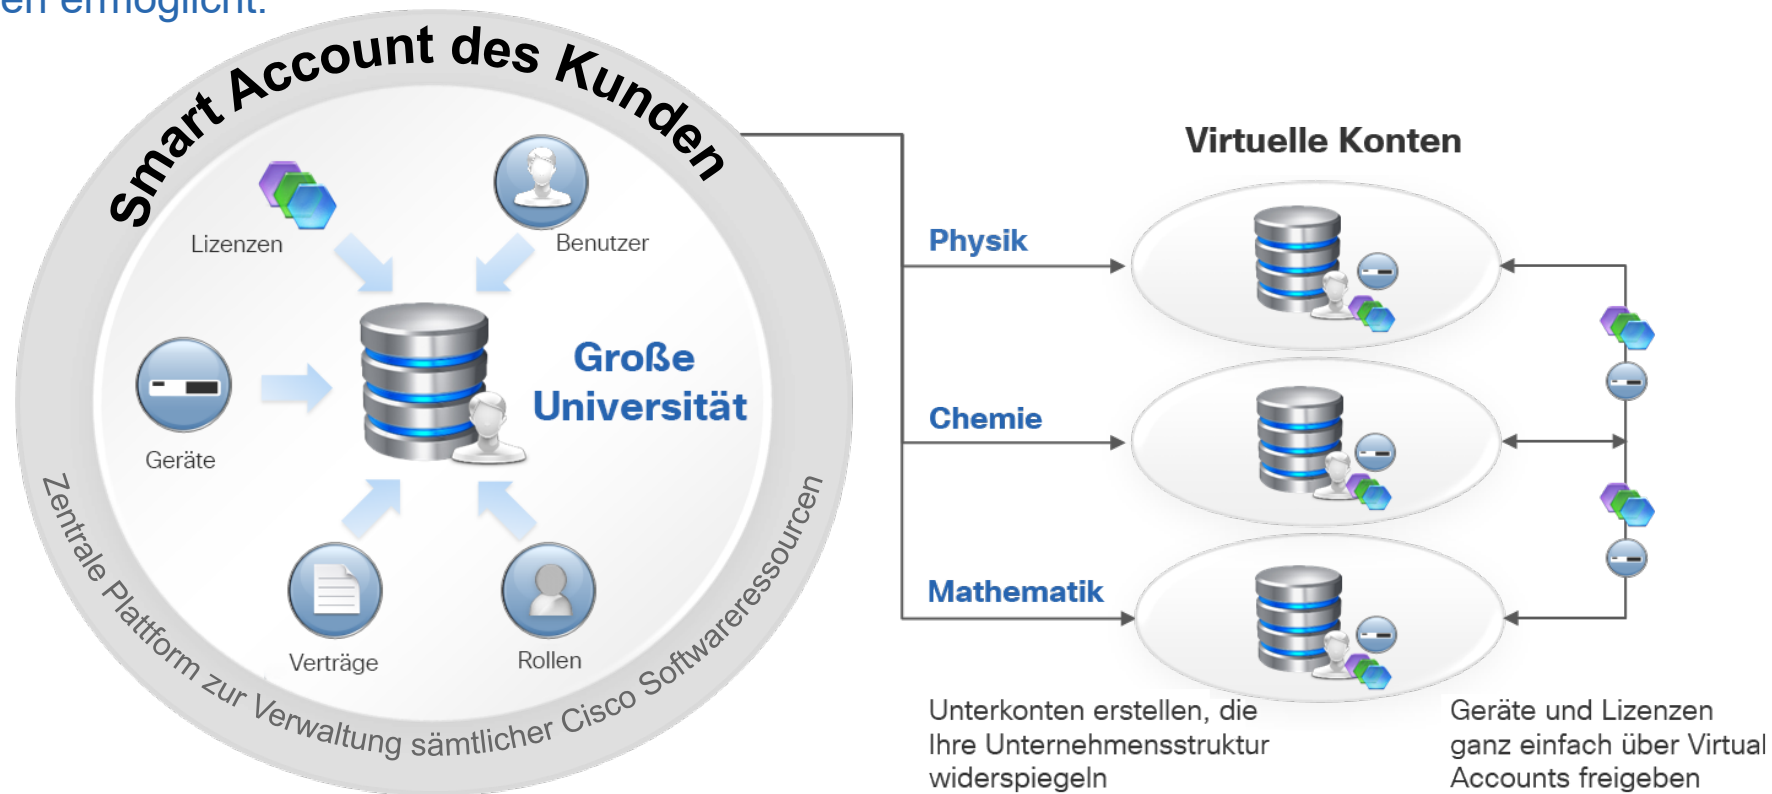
en ermöglicht.

Smart Account des Kunden

Lizenzen

Benutzer

Geräte

Große Universität

Verträge

Rollen

Zentrale Plattform zur Verwaltung sämtlicher Cisco Softwareressourcen

Virtuelle Konten

Physik

Chemie

Mathematik

Unterkonten erstellen, die Ihre Unternehmensstruktur widerspiegeln

Geräte und Lizenzen ganz einfach über Virtual Accounts freigeben